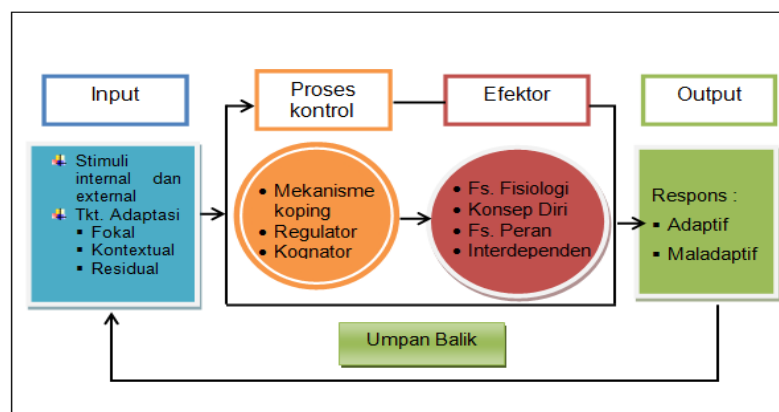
Input

Proses kontrol

Efektor

Output

Stimuli internal dan external
Tkt. Adaptasi
▪ Fokal
▪ Kontextual
▪ Residual

• Mekanisme koping
• Regulator
• Kognator

• Fs. Fisiologi
• Konsep Diri
• Fs. Peran
• Interdependen

Respons :
▪ Adaptif
▪ Maladaptif

Umpan Balik